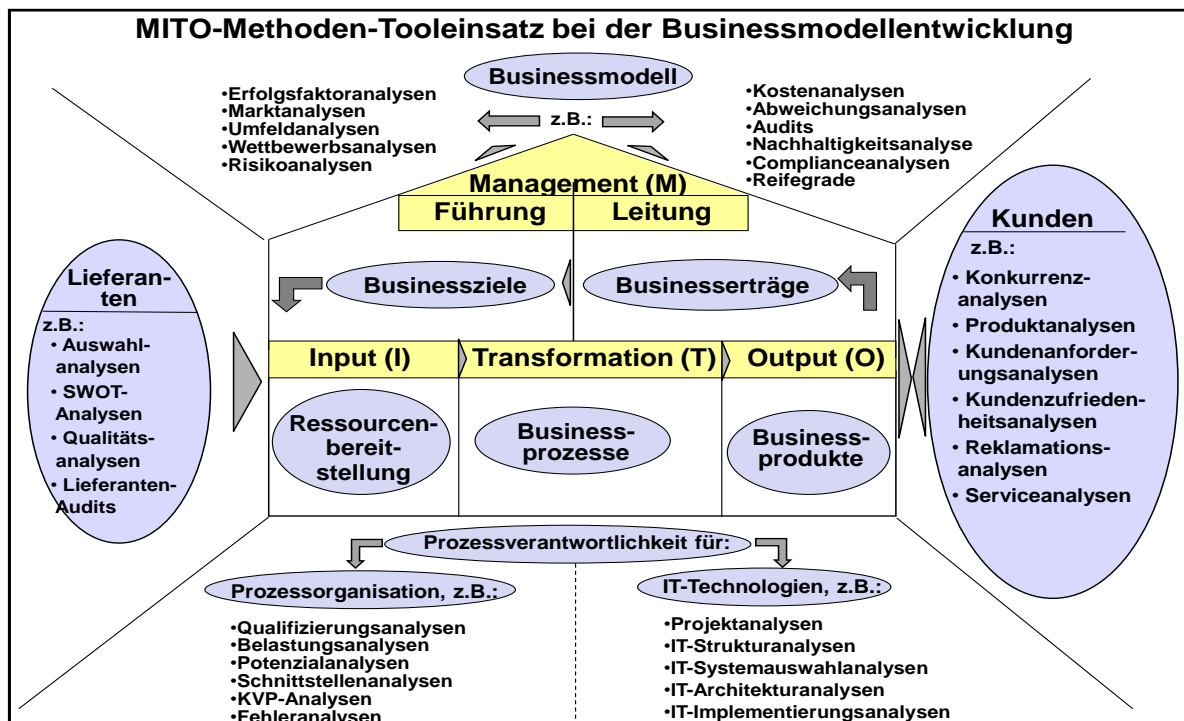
MITO-Methoden-Tooleinsatz bei der Businessmodellentwicklung

Businessmodell

•Erfolgsfaktoranalysen
•Marktanalysen
•Umfeldanalysen
•Wettbewerbsanalysen
•Risikoanalysen

z.B.:

•Kostenanalysen
•Abweichungsanalysen
•Audits
•Nachhaltigkeitsanalyse
•Complianceanalysen
•Reifegrade

Management (M)

Führung | Leitung

Lieferanten

z.B.:
• Auswahlanalysen
• SWOT-Analysen
• Qualitätsanalysen
• Lieferanten-Audits

Businessziele

Businesserträge

Kunden

z.B.:
• Konkurrenzanalysen
• Produktanalysen
• Kundenanforderungsanalysen
• Kundenzufriedenheitsanalysen
• Reklamationsanalysen
• Serviceanalysen

Input (I)

Transformation (T)

Output (O)

Ressourcenbereitstellung

Businessprozesse

Businessprodukte

Prozessverantwortlichkeit für:

Prozessorganisation, z.B.:

•Qualifizierungsanalysen
•Belastungsanalysen
•Potenzialanalysen
•Schnittstellenanalysen
•KVP-Analysen
•Fehleranalysen

IT-Technologien, z.B.:

•Projektanalysen
•IT-Strukturanalysen
•IT-Systemauswahlanalysen
•IT-Architekturanalysen
•IT-Implementierungsanalysen